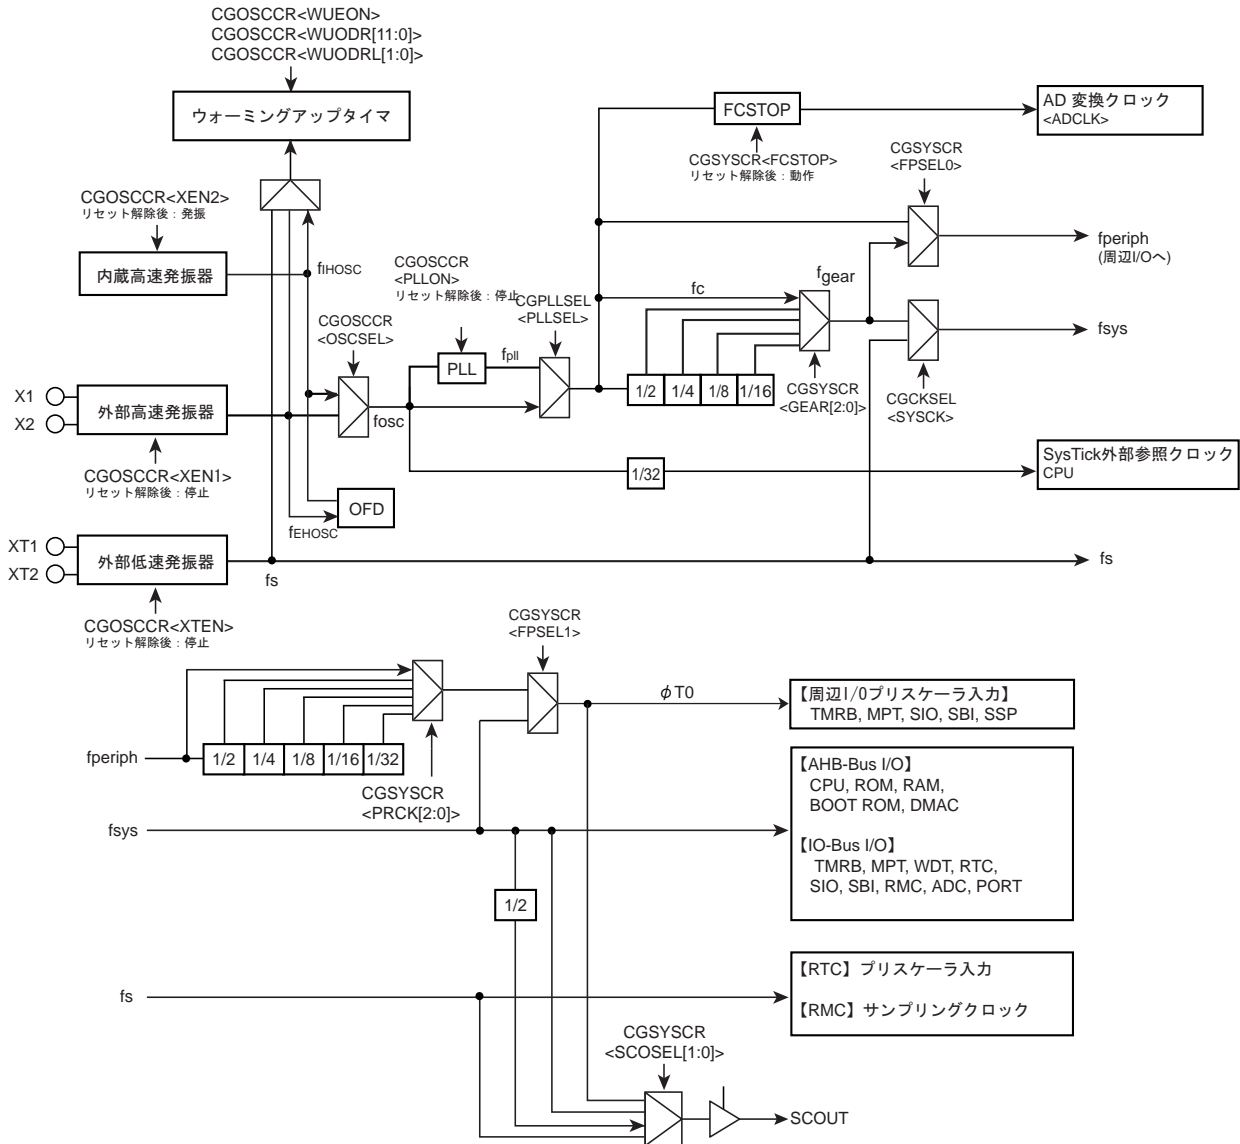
CGOSCCR<WUEON>
CGOSCCR<WUODR[11:0]>
CGOSCCR<WUODRL[1:0]>

ウォーミングアップタイマ

FCSTOP

AD 変換クロック
<ADCLK>

CGSYSCR<FCSTOP>
リセット解除後：動作

CGSYSCR
<FPSEL0>

CGOSCCR<XEN2>
リセット解除後：発振

内蔵高速発振器

$f_{IHOSC}$

CGOSCCR
<PLLON>
リセット解除後：停止

fperiph
(周辺I/Oへ)

fc

$f_{gear}$

CGOSCCR
<OSCSEL>

CGPLLSEL
<PLLSEL>

fsys

PLL

$f_{pll}$

X1
X2

外部高速発振器

fosc

1/2
1/4
1/8
1/16

CGSYSCR
<GEAR[2:0]>

CGCKSEL
<SYSCK>

CGOSCCR<XEN1>
リセット解除後：停止

1/32

SysTick外部参照クロック
CPU

OFD

$f_{EHOSC}$

XT1
XT2

外部低速発振器

fs

fs

CGOSCCR<XTEN>
リセット解除後：停止

CGSYSCR
<FPSEL1>

$\phi$T0

【周辺I/0プリスケーラ入力】
TMRB, MPT, SIO, SBI, SSP

fperiph

1/2
1/4
1/8
1/16
1/32

CGSYSCR
<PRCK[2:0]>

【AHB-Bus I/O】
CPU, ROM, RAM,
BOOT ROM, DMAC

fsys

【IO-Bus I/O】
TMRB, MPT, WDT, RTC,
SIO, SBI, RMC, ADC, PORT

1/2

【RTC】プリスケーラ入力

fs

【RMC】サンプリングクロック

CGSYSCR
<SCOSEL[1:0]>

SCOUT